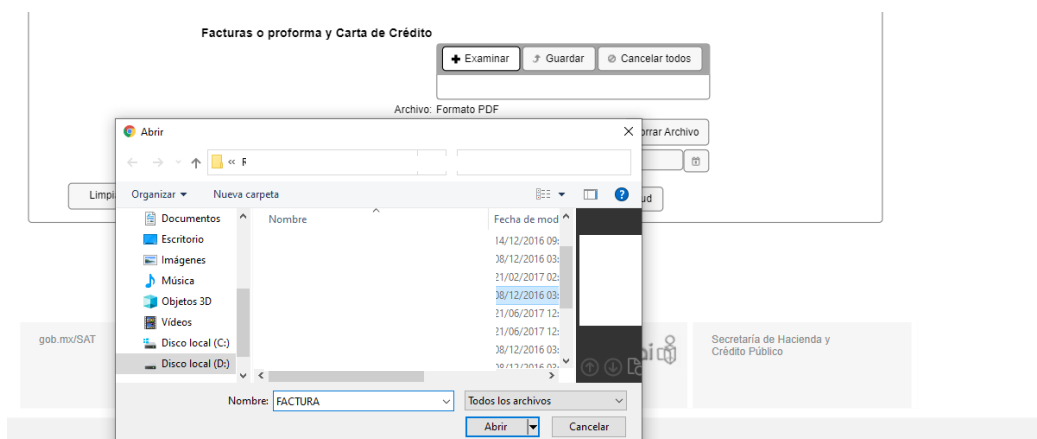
Facturas o proforma y Carta de Crédito

Examinar
Guardar
Cancelar todos

Archivo: Formato PDF

Abrir

« F

orrar Archivo

Organizar ▾
Nueva carpeta

Limpi

ud

Documentos
Escritorio
Imágenes
Música
Objetos 3D
Vídeos
Disco local (C:)
Disco local (D:)

Nombre

Fecha de mod
14/12/2016 09:
08/12/2016 03:
21/02/2017 02:
08/12/2016 03:
21/06/2017 12:
21/06/2017 12:
08/12/2016 03:
08/12/2016 03:

gob.mx/SAT

Secretaría de Hacienda y Crédito Público

Nombre: FACTURA
Todos los archivos
Abrir
Cancelar